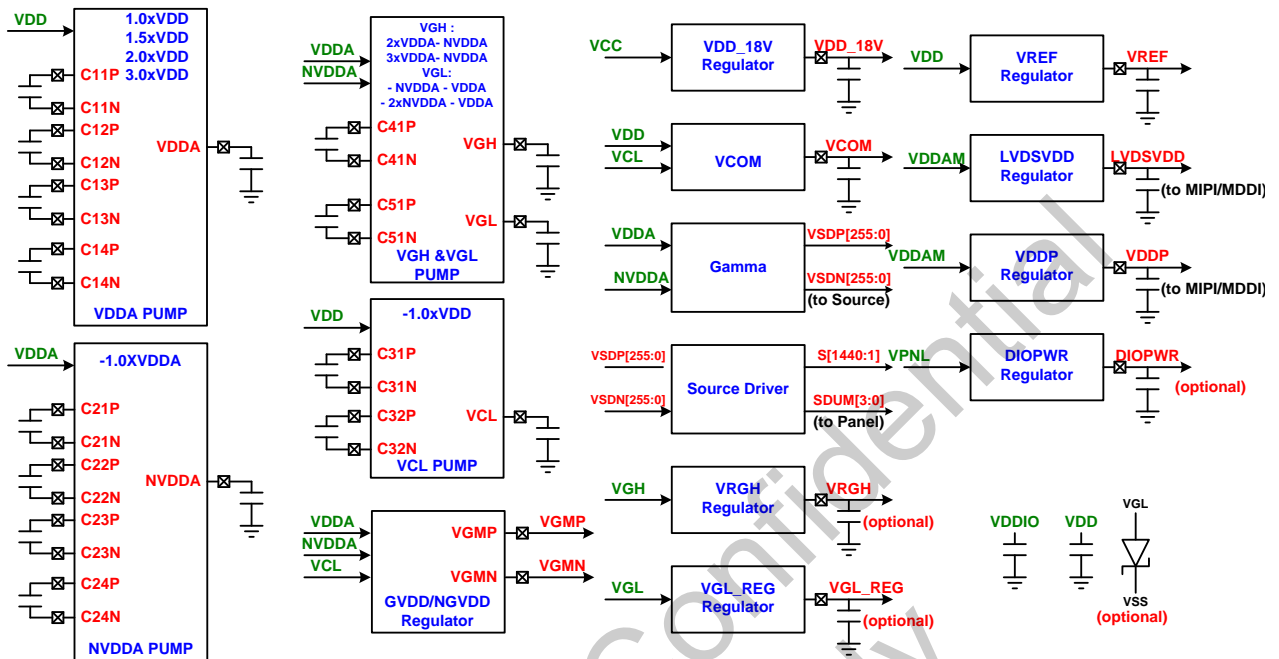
VDD
1.0xVDD
1.5xVDD
2.0xVDD
3.0xVDD
C11P
C11N
C12P
C12N
C13P
C13N
C14P
C14N
VDDA
VDDA PUMP

VDDA
-1.0XVDDA
C21P
C21N
C22P
C22N
C23P
C23N
C24P
C24N
NVDDA
NVDDA PUMP

VDDA
NVDDA
VGH :
2xVDDA- NVDDA
3xVDDA- NVDDA
VGL:
- NVDDA - VDDA
- 2xNVDDA - VDDA
C41P
C41N
C51P
C51N
VGH
VGL
VGH &VGL PUMP

VDD
-1.0xVDD
C31P
C31N
C32P
C32N
VCL
VCL PUMP

VDDA
NVDDA
VCL
VGMP
VGMN
GVDD/NGVDD Regulator
VGMP
VGMN

VCC
VDD_18V Regulator
VDD_18V

VDD
VCL
VCOM
VCOM

VDDA
NVDDA
Gamma
VSDP[255:0]
VSDN[255:0]
(to Source)

VSDP[255:0]
VSDN[255:0]
Source Driver
S[1440:1]
SDUM[3:0]
(to Panel)

VGH
VRGH Regulator
VRGH
(optional)

VGL
VGL_REG Regulator
VGL_REG
(optional)

VDD
VREF Regulator
VREF

VDDAM
LVDSVDD Regulator
LVDSVDD
(to MIPI/MDDI)

VDDAM
VDDP Regulator
VDDP
(to MIPI/MDDI)

VPNL
DIOPWR Regulator
DIOPWR
(optional)

VDDIO
VDD
VGL
VSS
(optional)

Confidential